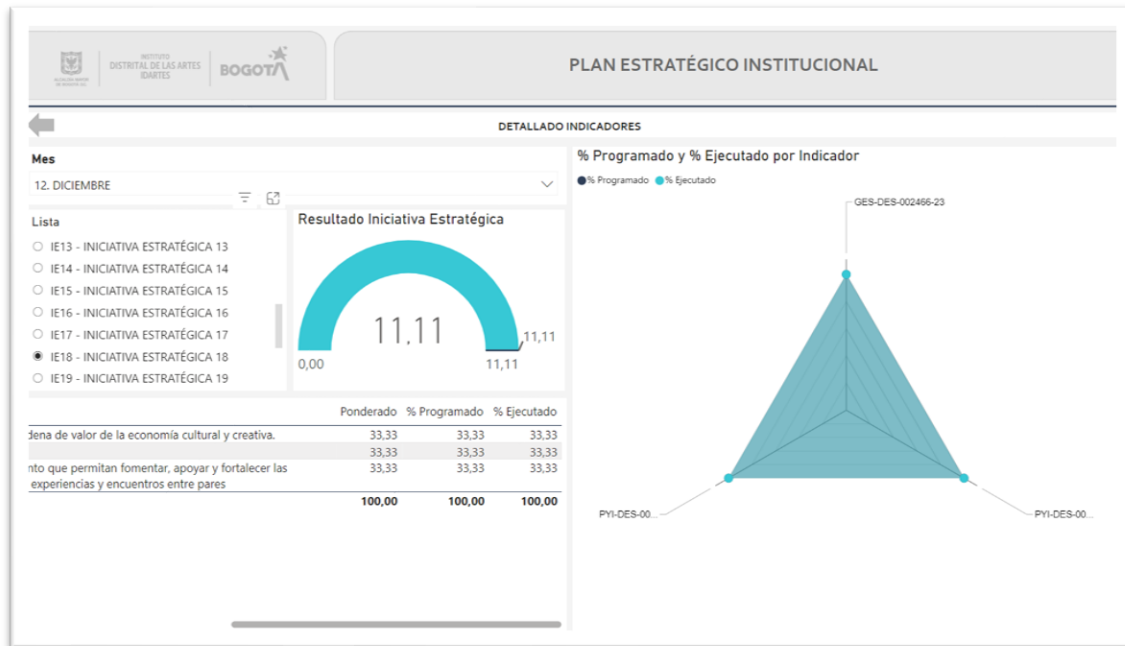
INSTITUTO DISTRITAL DE LAS ARTES IDARTES

BOGOTÁ

PLAN ESTRATÉGICO INSTITUCIONAL

DETALLADO INDICADORES

Mes

12. DICIEMBRE

Lista

IE13 - INICIATIVA ESTRATÉGICA 13
IE14 - INICIATIVA ESTRATÉGICA 14
IE15 - INICIATIVA ESTRATÉGICA 15
IE16 - INICIATIVA ESTRATÉGICA 16
IE17 - INICIATIVA ESTRATÉGICA 17
IE18 - INICIATIVA ESTRATÉGICA 18
IE19 - INICIATIVA ESTRATÉGICA 19

Resultado Iniciativa Estratégica

11,11

0,00

11,11

11,11

| | Ponderado | % Programado | % Ejecutado |
|---|---|---|---|
| dena de valor de la economía cultural y creativa. | 33,33 | 33,33 | 33,33 |
| | 33,33 | 33,33 | 33,33 |
| nto que permitan fomentar, apoyar y fortalecer las experiencias y encuentros entre pares | 33,33 | 33,33 | 33,33 |
| | 100,00 | 100,00 | 100,00 |

% Programado y % Ejecutado por Indicador

% Programado % Ejecutado

GES-DES-002466-23

PYI-DES-00...

PYI-DES-00...